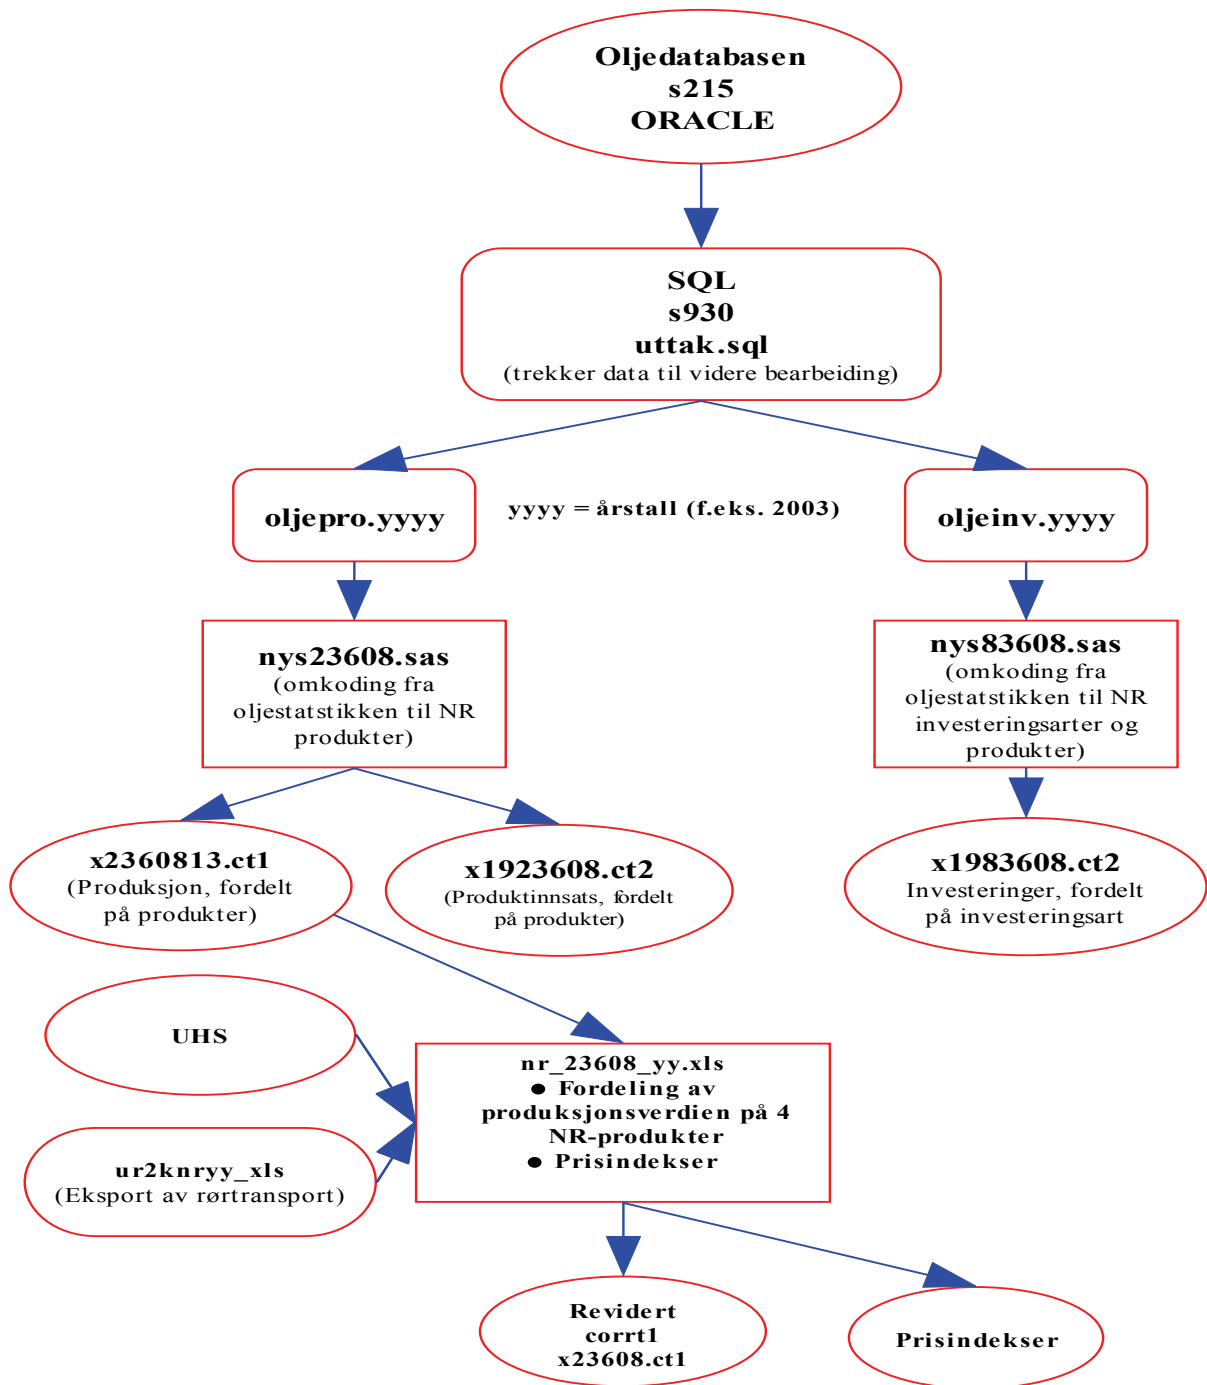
Oljedatabasen
s215
ORACLE

SQL
s930
uttak.sql
(trekker data til videre bearbeiding)

oljepro.yyyy

yyyy = årstall (f.eks. 2003)

oljeinv.yyyy

nys23608.sas
(omkoding fra oljestatstikken til NR produkter)

nys83608.sas
(omkoding fra oljestatstikken til NR investeringsarter og produkter)

x2360813.ct1
(Produksjon, fordelt på produkter)

x1923608.ct2
(Produktinnsats, fordelt på produkter)

x1983608.ct2
Investeringer, fordelt på investeringsart

UHS

ur2knryy_xls
(Eksport av rørtransport)

nr_23608_yy.xls
● Fordeling av produksjonsverdien på 4 NR-produkter
● Prisindekser

Revidert
corrt1
x23608.ct1

Prisindekser